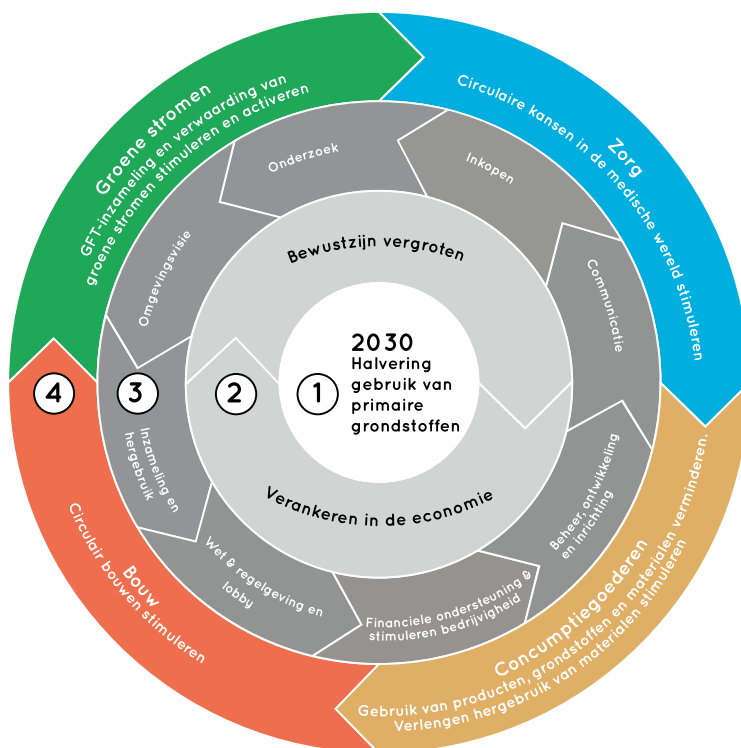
2030
Halvering gebruik van primaire grondstoffen

1

Bewustzijn vergroten

Verankeren in de economie

2

Onderzoek

Inkopen

Communicatie

Beheer, ontwikkeling en inrichting

Financiele ondersteuning & stimuleren bedrijvigheid

Wet & regelgeving en lobby

Inzameling en hergebruik

Omgevingsvisie

3

Groene stromen
GFT-inzameling en verwaarding van groene stromen stimuleren en activeren

Zorg
Circulaire kansen in de medische wereld stimuleren

Concumptiegoederen
Gebruik van producten, grondstoffen en materialen verminderen. Verlengen hergebruik van materialen stimuleren

Bouw
Circulair bouwen stimuleren

4